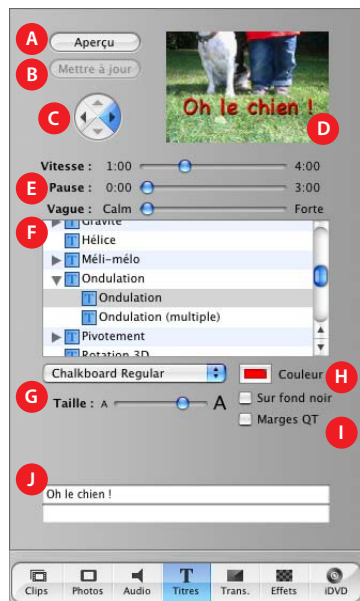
A Aperçu

B Mettre à jour

C

Oh le chien !

D

Vitesse : 1:00 4:00

E Pause : 0:00 3:00

Vague : Calm Forte

F Gravité

Hélice

Méli-mélo

Ondulation

Ondulation

Ondulation (multiple)

Pivotement

Rotation 3D

Chalkboard Regular

Couleur H

G Taille : A A

Sur fond noir

Marges QT I

J Oh le chien !

Clips Photos Audio Titres Trans. Effets iDVD